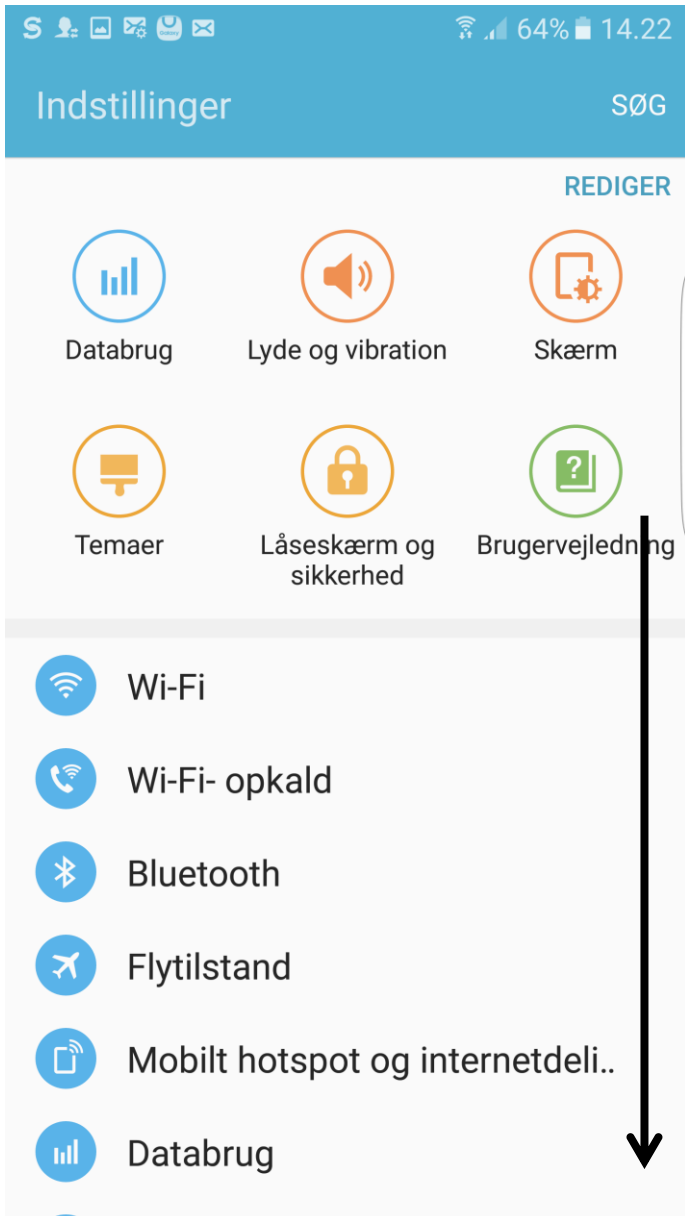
S 64% 14.22

Indstillinger SØG

REDIGER

Databrug
Lyde og vibration
Skærm
Temaer
Låseskærm og sikkerhed
Brugervejledning

Wi-Fi
Wi-Fi- opkald
Bluetooth
Flytilstand
Mobilt hotspot og internetdeli..
Databrug